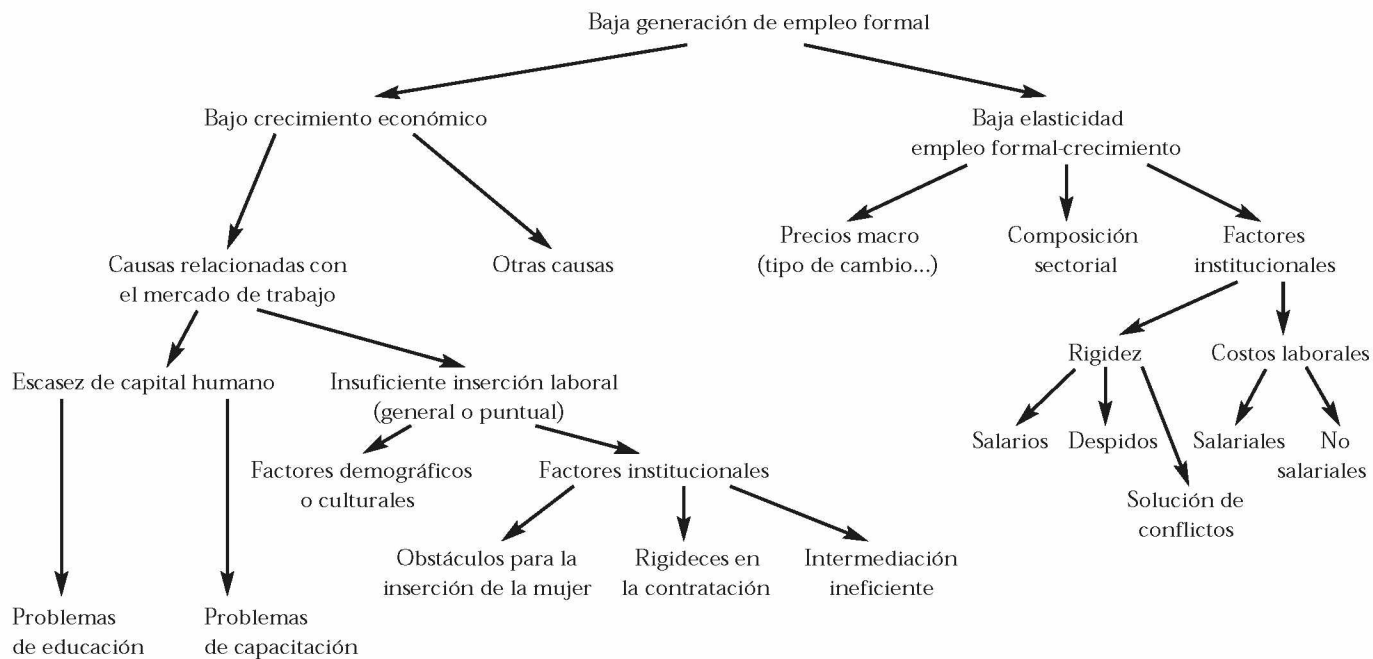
Baja generación de empleo formal

Bajo crecimiento económico

Baja elasticidad empleo formal-crecimiento

Causas relacionadas con el mercado de trabajo

Otras causas

Precios macro (tipo de cambio...)

Composición sectorial

Factores institucionales

Escasez de capital humano

Insuficiente inserción laboral (general o puntual)

Rigidez

Costos laborales

Factores demográficos o culturales

Factores institucionales

Salarios

Despidos

Solución de conflictos

Salariales

No salariales

Obstáculos para la inserción de la mujer

Rigideces en la contratación

Intermediación ineficiente

Problemas de educación

Problemas de capacitación